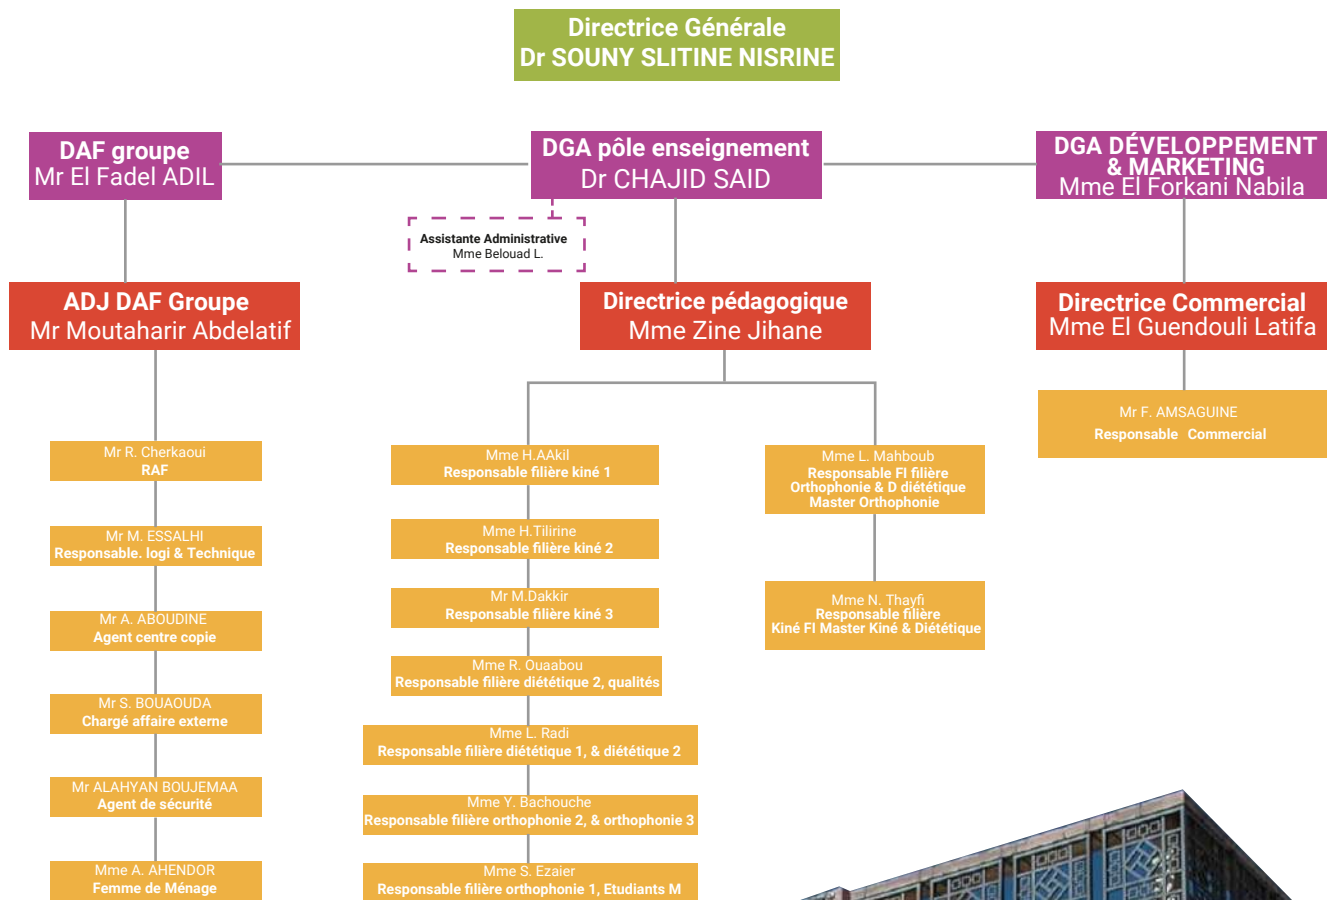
Directrice Générale
Dr SOUNY SLITINE NISRINE

DAF groupe
Mr El Fadel ADIL

DGA pôle enseignement
Dr CHAJID SAID

DGA DÉVELOPPEMENT & MARKETING
Mme El Forkani Nabila

Assistante Administrative
Mme Belouad L.

ADJ DAF Groupe
Mr Moutaharir Abdelatif

Mr R. Cherkaoui
RAF

Mr M. ESSALHI
Responsable. logi & Technique

Mr A. ABOUDINE
Agent centre copie

Mr S. BOUAOUDA
Chargé affaire externe

Mr ALAHYAN BOUJEMAA
Agent de sécurité

Mme A. AHENDOR
Femme de Ménage

Directrice pédagogique
Mme Zine Jihane

Mme H.AAkil
Responsable filière kiné 1

Mme H.Tilirine
Responsable filière kiné 2

Mr M.Dakkir
Responsable filière kiné 3

Mme R. Ouaabou
Responsable filière diététique 2, qualités

Mme L. Radi
Responsable filière diététique 1, & diététique 2

Mme Y. Bachouche
Responsable filière orthophonie 2, & orthophonie 3

Mme S. Ezaier
Responsable filière orthophonie 1, Etudiants M

Mme L. Mahboub
Responsable FI filière Orthophonie & D diététique Master Orthophonie

Mme N. Thayfi
Responsable filière Kiné FI Master Kiné & Diététique

Directrice Commercial
Mme El Guendouli Latifa

Mr F. AMSAGUINE
Responsable Commercial